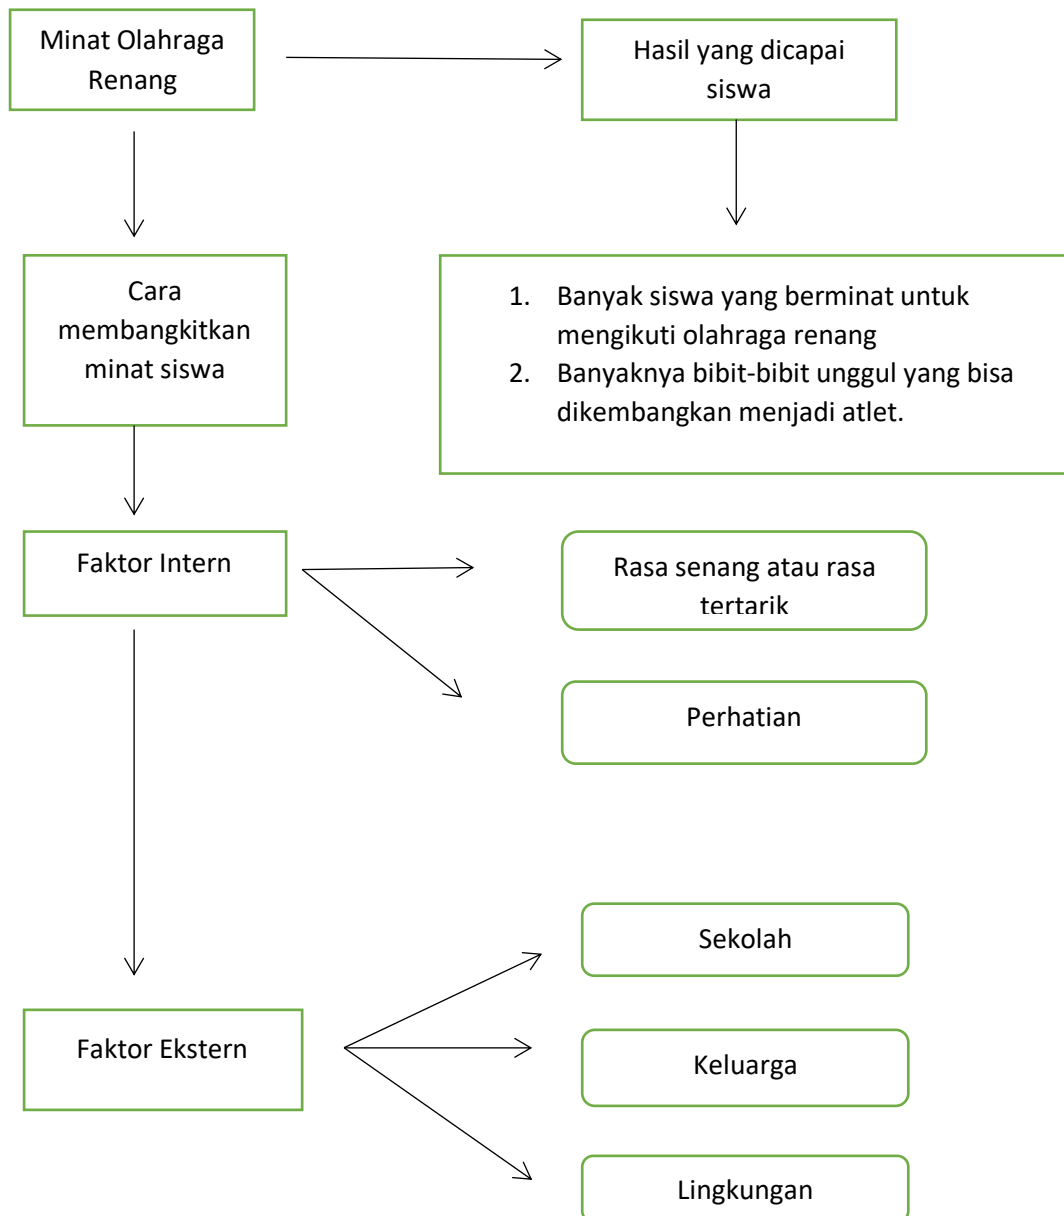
Minat Olahraga Renang

Hasil yang dicapai siswa

Cara membangkitkan minat siswa

1. Banyak siswa yang berminat untuk mengikuti olahraga renang
2. Banyaknya bibit-bibit unggul yang bisa dikembangkan menjadi atlet.

Faktor Intern

Rasa senang atau rasa tertarik

Perhatian

Sekolah

Faktor Ekstern

Keluarga

Lingkungan